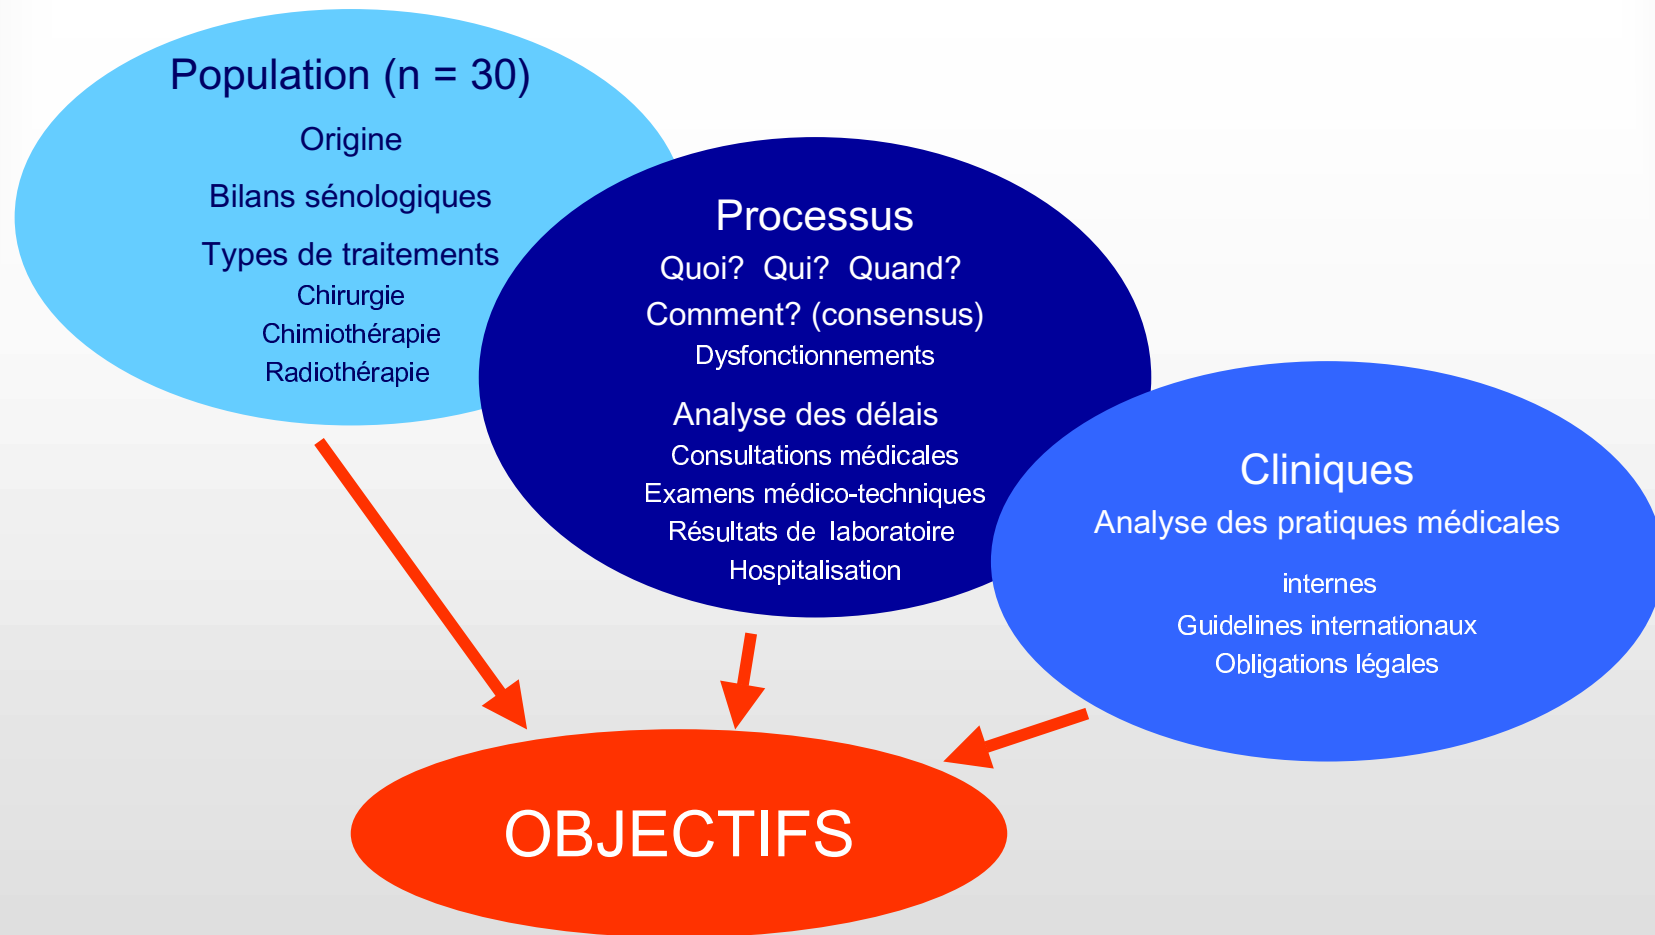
Population (n = 30)

Origine

Bilans sénologiques

Types de traitements

Chirurgie

Chimiothérapie

Radiothérapie

Processus

Quoi? Qui? Quand?

Comment? (consensus)

Dysfonctionnements

Analyse des délais

Consultations médicales

Examens médico-techniques

Résultats de laboratoire

Hospitalisation

Cliniques

Analyse des pratiques médicales

internes

Guidelines internationaux

Obligations légales

OBJECTIFS